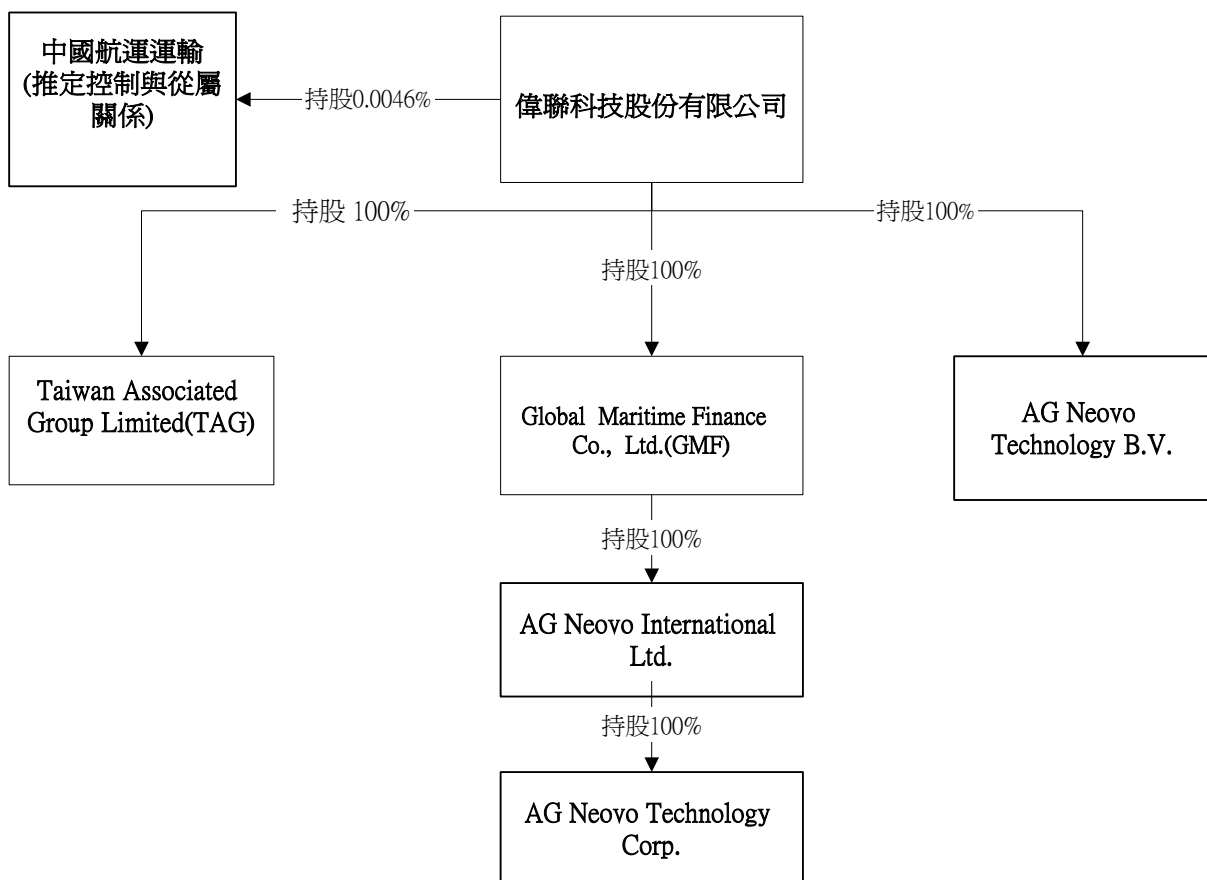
中國航運運輸
(推定控制與從屬關係)

持股0.0046%

偉聯科技股份有限公司

持股 100%

持股100%

持股100%

Taiwan Associated Group Limited(TAG)

Global Maritime Finance Co., Ltd.(GMF)

AG Neovo Technology B.V.

持股100%

AG Neovo International Ltd.

持股100%

AG Neovo Technology Corp.